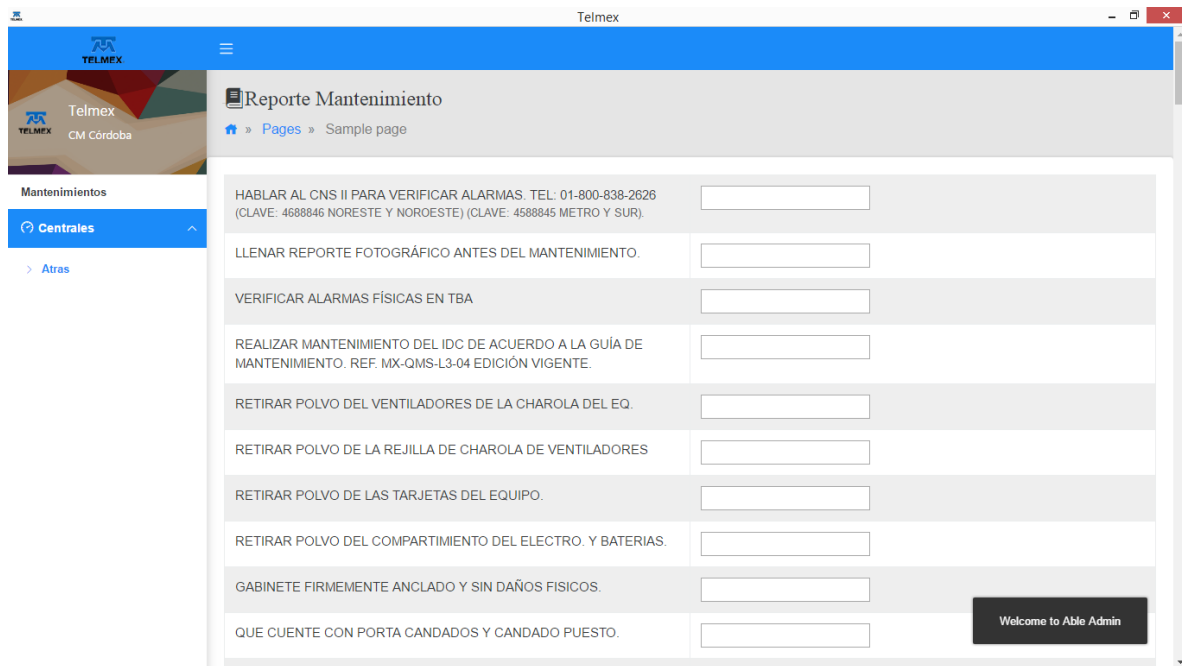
Telmex

TELMEX

Telmex
CM Córdoba

Mantenimientos

Centrales

Atras

Reporte Mantenimiento

» Pages » Sample page

| | |
|---|---|
| HABLAR AL CNS II PARA VERIFICAR ALARMAS. TEL: 01-800-838-2626 (CLAVE: 4688846 NORESTE Y NOROESTE) (CLAVE: 4588845 METRO Y SUR). | |
| LLENAR REPORTE FOTOGRÁFICO ANTES DEL MANTENIMIENTO. | |
| VERIFICAR ALARMAS FÍSICAS EN TBA | |
| REALIZAR MANTENIMIENTO DEL IDC DE ACUERDO A LA GUÍA DE MANTENIMIENTO. REF. MX-QMS-L3-04 EDICIÓN VIGENTE. | |
| RETIRAR POLVO DEL VENTILADORES DE LA CHAROLA DEL EQ. | |
| RETIRAR POLVO DE LA REJILLA DE CHAROLA DE VENTILADORES | |
| RETIRAR POLVO DE LAS TARJETAS DEL EQUIPO. | |
| RETIRAR POLVO DEL COMPARTIMIENTO DEL ELECTRO. Y BATERIAS. | |
| GABINETE FIRMEMENTE ANCLADO Y SIN DAÑOS FISICOS. | |
| QUE CUENTE CON PORTA CANDADOS Y CANDADO PUESTO. | |

Welcome to Able Admin